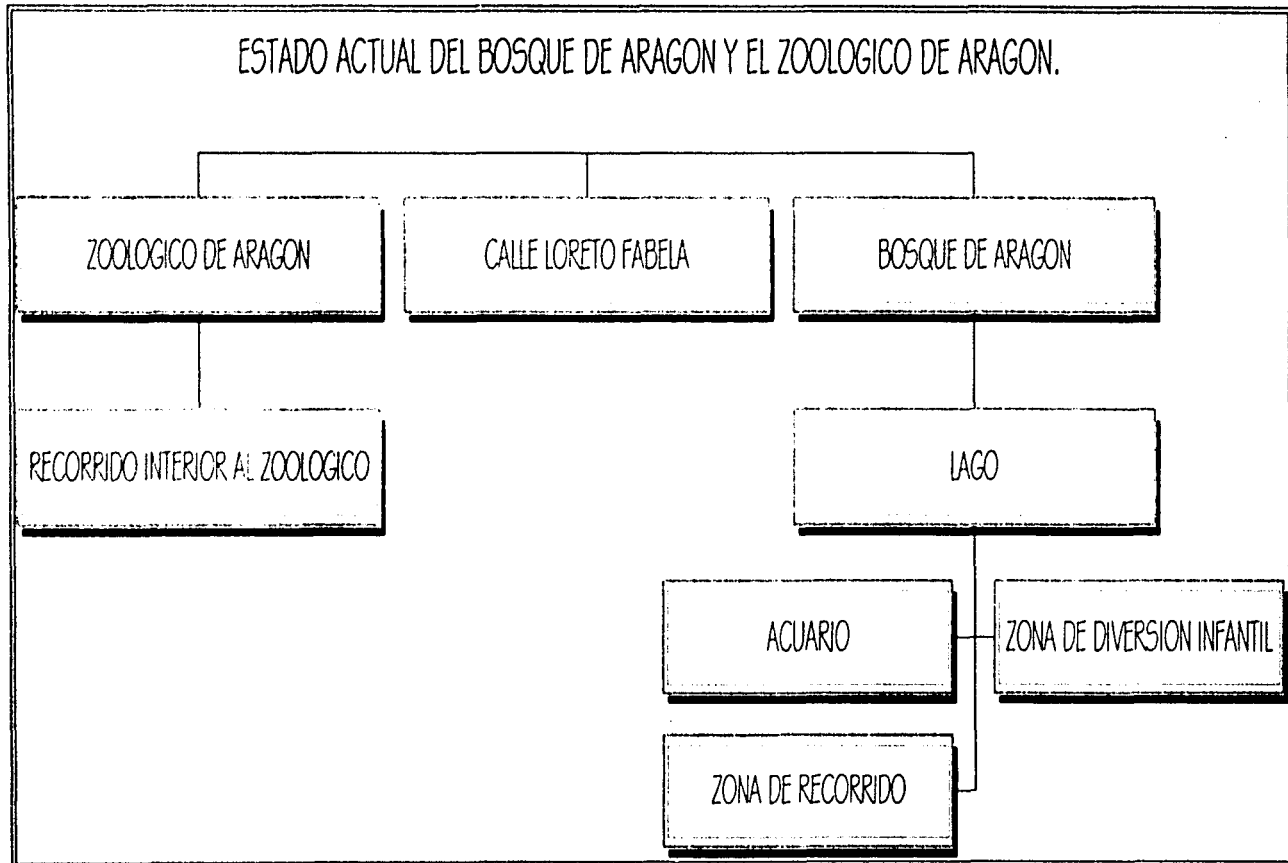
ESTADO ACTUAL DEL BOSQUE DE ARAGON Y EL ZOOLOGICO DE ARAGON.

ZOOLOGICO DE ARAGON

CALLE LORETO FABELA

BOSQUE DE ARAGON

RECORRIDO INTERIOR AL ZOOLOGICO

LAGO

ACUARIO

ZONA DE DIVERSION INFANTIL

ZONA DE RECORRIDO